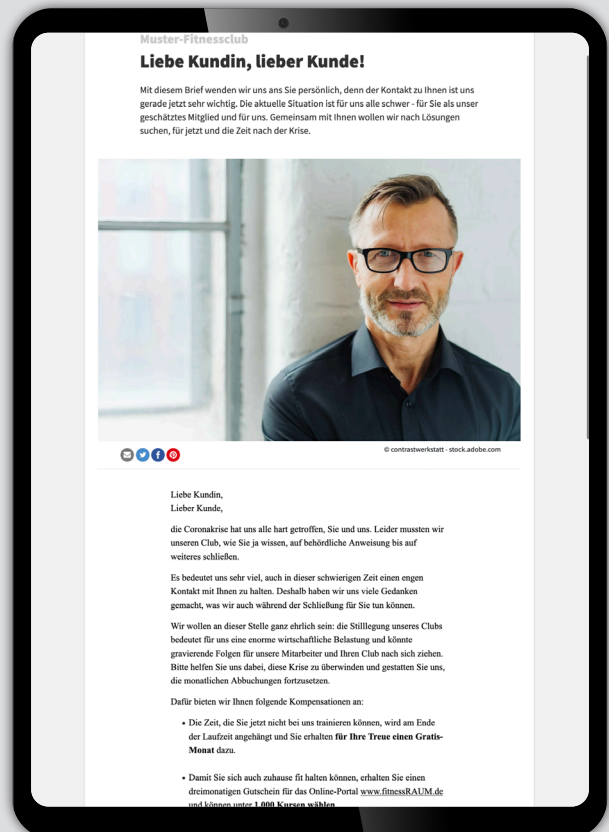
Muster-Fitnessclub

Liebe Kundin, lieber Kunde!

Mit diesem Brief wenden wir uns ans Sie persönlich, denn der Kontakt zu Ihnen ist uns gerade jetzt sehr wichtig. Die aktuelle Situation ist für uns alle schwer - für Sie als unser geschätztes Mitglied und für uns. Gemeinsam mit Ihnen wollen wir nach Lösungen suchen, für jetzt und die Zeit nach der Krise.

© contrastwerkstatt - stock.adobe.com

Liebe Kundin,
Lieber Kunde,

die Coronakrise hat uns alle hart getroffen, Sie und uns. Leider mussten wir unseren Club, wie Sie ja wissen, auf behördliche Anweisung bis auf weiteres schließen.

Es bedeutet uns sehr viel, auch in dieser schwierigen Zeit einen engen Kontakt mit Ihnen zu halten. Deshalb haben wir uns viele Gedanken gemacht, was wir auch während der Schließung für Sie tun können.

Wir wollen an dieser Stelle ganz ehrlich sein: die Stilllegung unseres Clubs bedeutet für uns eine enorme wirtschaftliche Belastung und könnte gravierende Folgen für unsere Mitarbeiter und Ihren Club nach sich ziehen. Bitte helfen Sie uns dabei, diese Krise zu überwinden und gestatten Sie uns, die monatlichen Abbuchungen fortzusetzen.

Dafür bieten wir Ihnen folgende Kompensationen an:

• Die Zeit, die Sie jetzt nicht bei uns trainieren können, wird am Ende der Laufzeit angehängt und Sie erhalten **für Ihre Treue einen Gratis-Monat** dazu.

• Damit Sie sich auch zuhause fit halten können, erhalten Sie einen dreimonatigen Gutschein für das Online-Portal www.fitnessRAUM.de und können unter **1.000 Kursen wählen**.